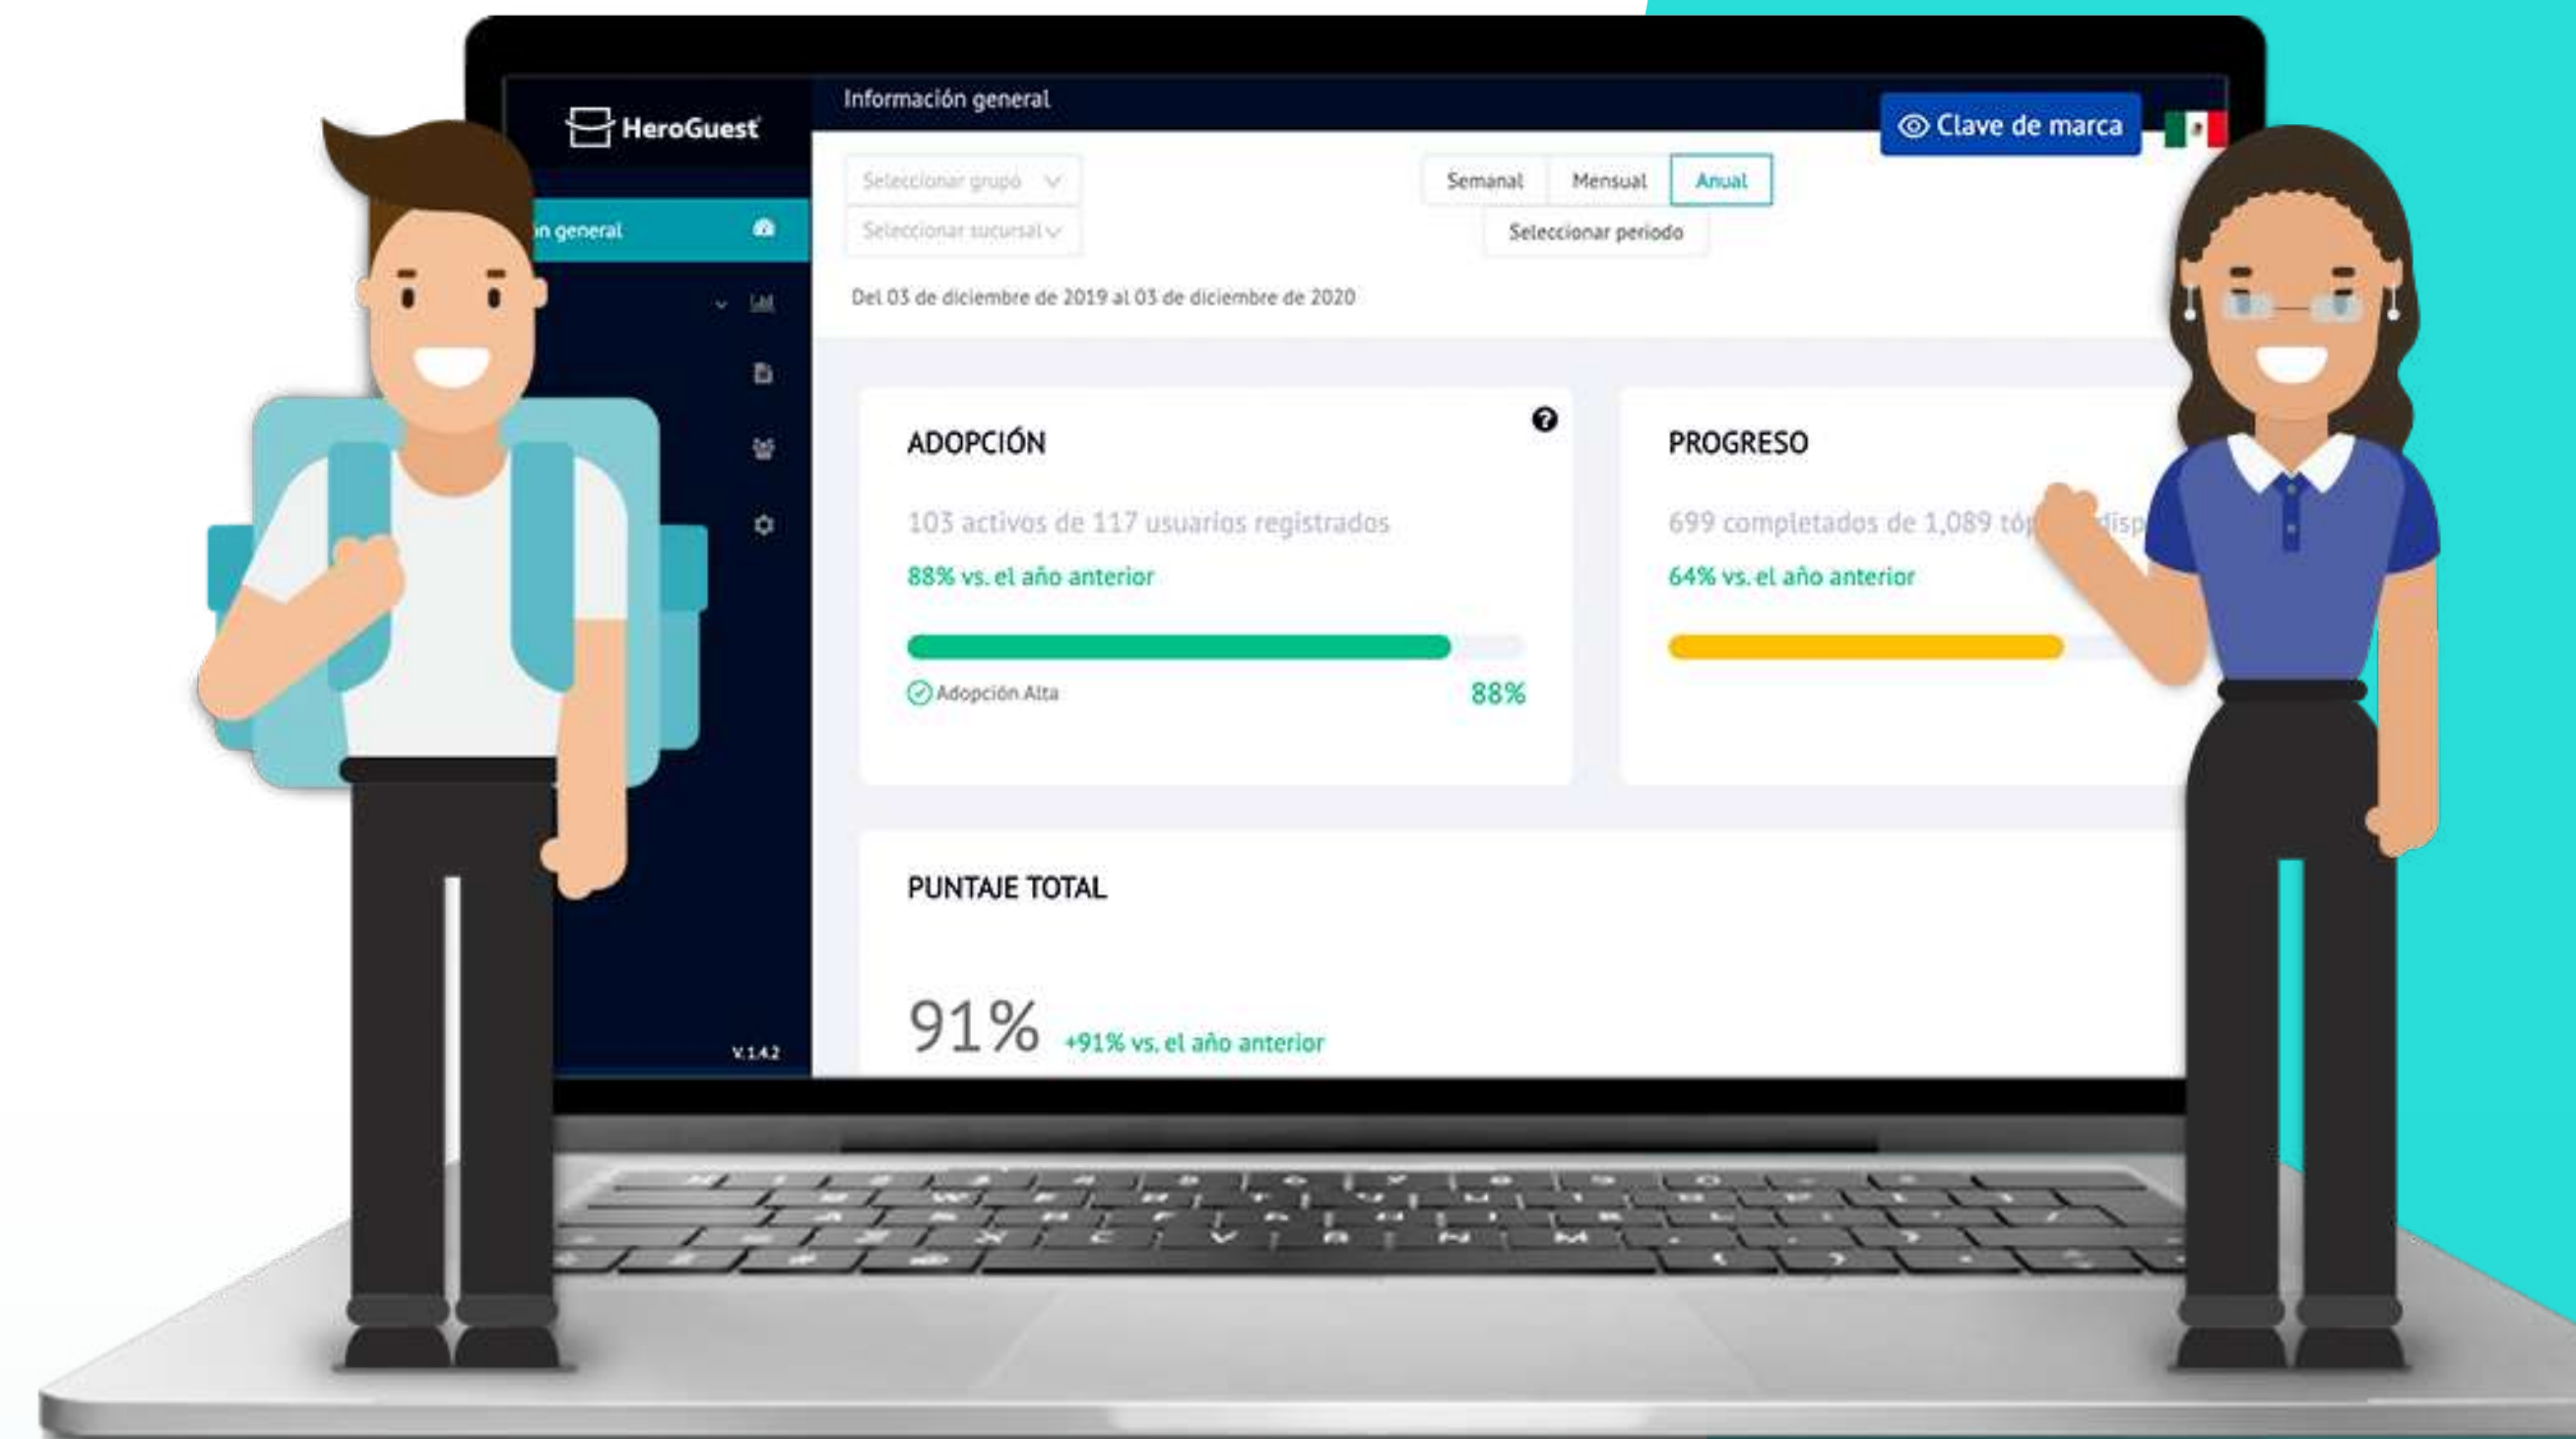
HeroGuest

n general

V.1.4.2

Información general

Clave de marca

Seleccionar grupo

Seleccionar sucursal

Semanal | Mensual | Anual

Seleccionar periodo

Del 03 de diciembre de 2019 al 03 de diciembre de 2020

ADOPCIÓN

103 activos de 117 usuarios registrados

88% vs. el año anterior

Adopción Alta

88%

PROGRESO

699 completados de 1,089 tó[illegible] disp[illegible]

64% vs. el año anterior

PUNTAJE TOTAL

91% +91% vs. el año anterior